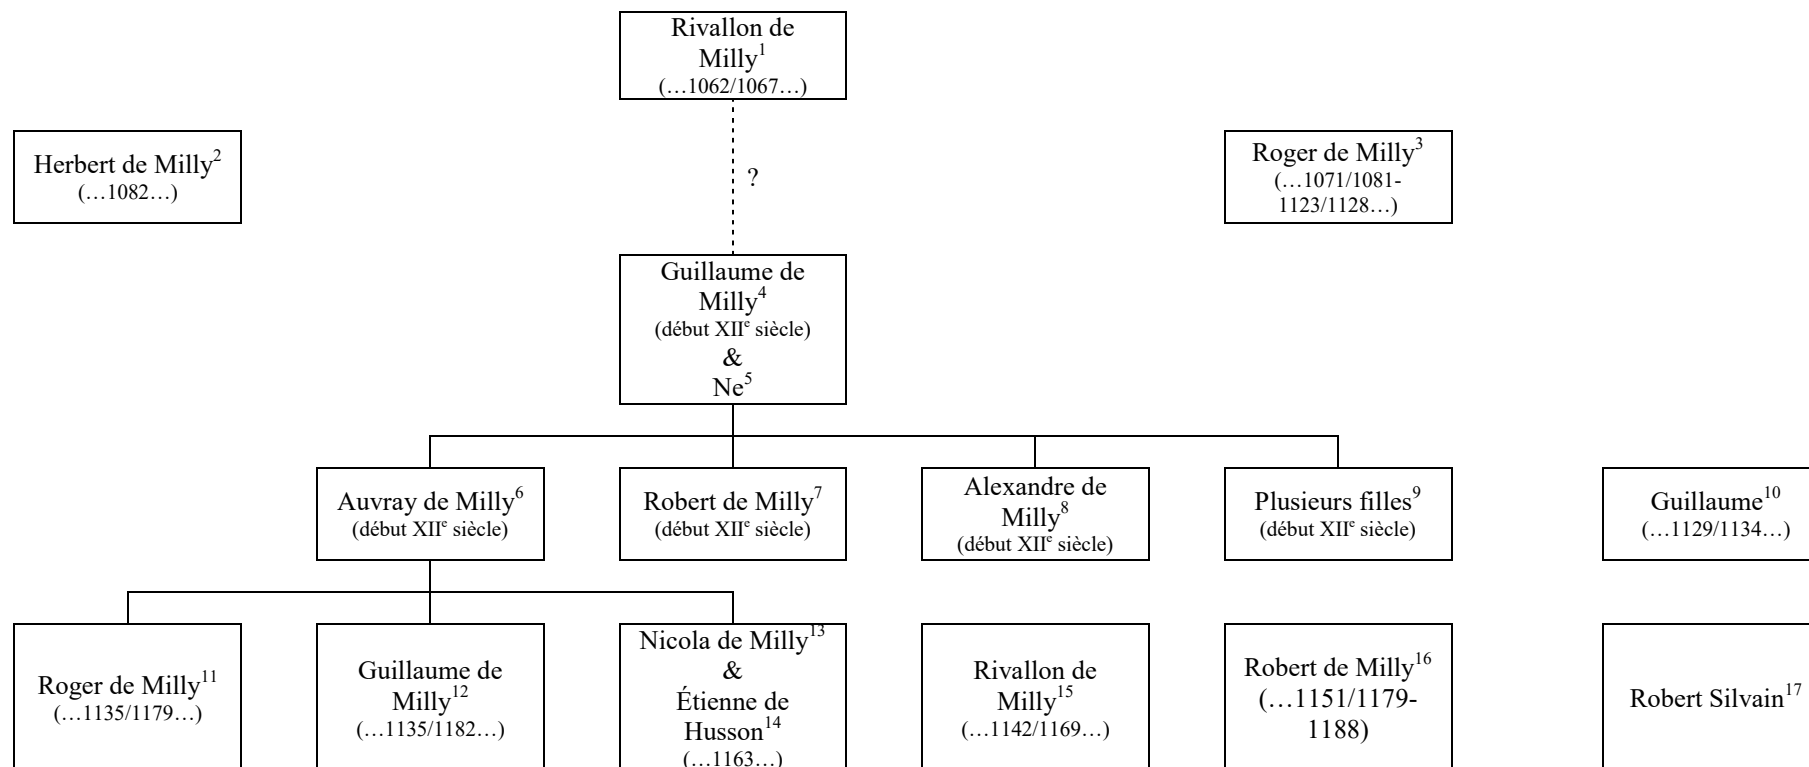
Rivallon de Milly$^{1}$
(…1062/1067…)

Herbert de Milly$^{2}$
(…1082…)

?

Roger de Milly$^{3}$
(…1071/1081-1123/1128…)

Guillaume de Milly$^{4}$
(début XII$^{e}$ siècle)
&
Ne$^{5}$

Auvray de Milly$^{6}$
(début XII$^{e}$ siècle)

Robert de Milly$^{7}$
(début XII$^{e}$ siècle)

Alexandre de Milly$^{8}$
(début XII$^{e}$ siècle)

Plusieurs filles$^{9}$
(début XII$^{e}$ siècle)

Guillaume$^{10}$
(…1129/1134…)

Roger de Milly$^{11}$
(…1135/1179…)

Guillaume de Milly$^{12}$
(…1135/1182…)

Nicola de Milly$^{13}$
&
Étienne de Husson$^{14}$
(…1163…)

Rivallon de Milly$^{15}$
(…1142/1169…)

Robert de Milly$^{16}$
(…1151/1179-1188)

Robert Silvain$^{17}$